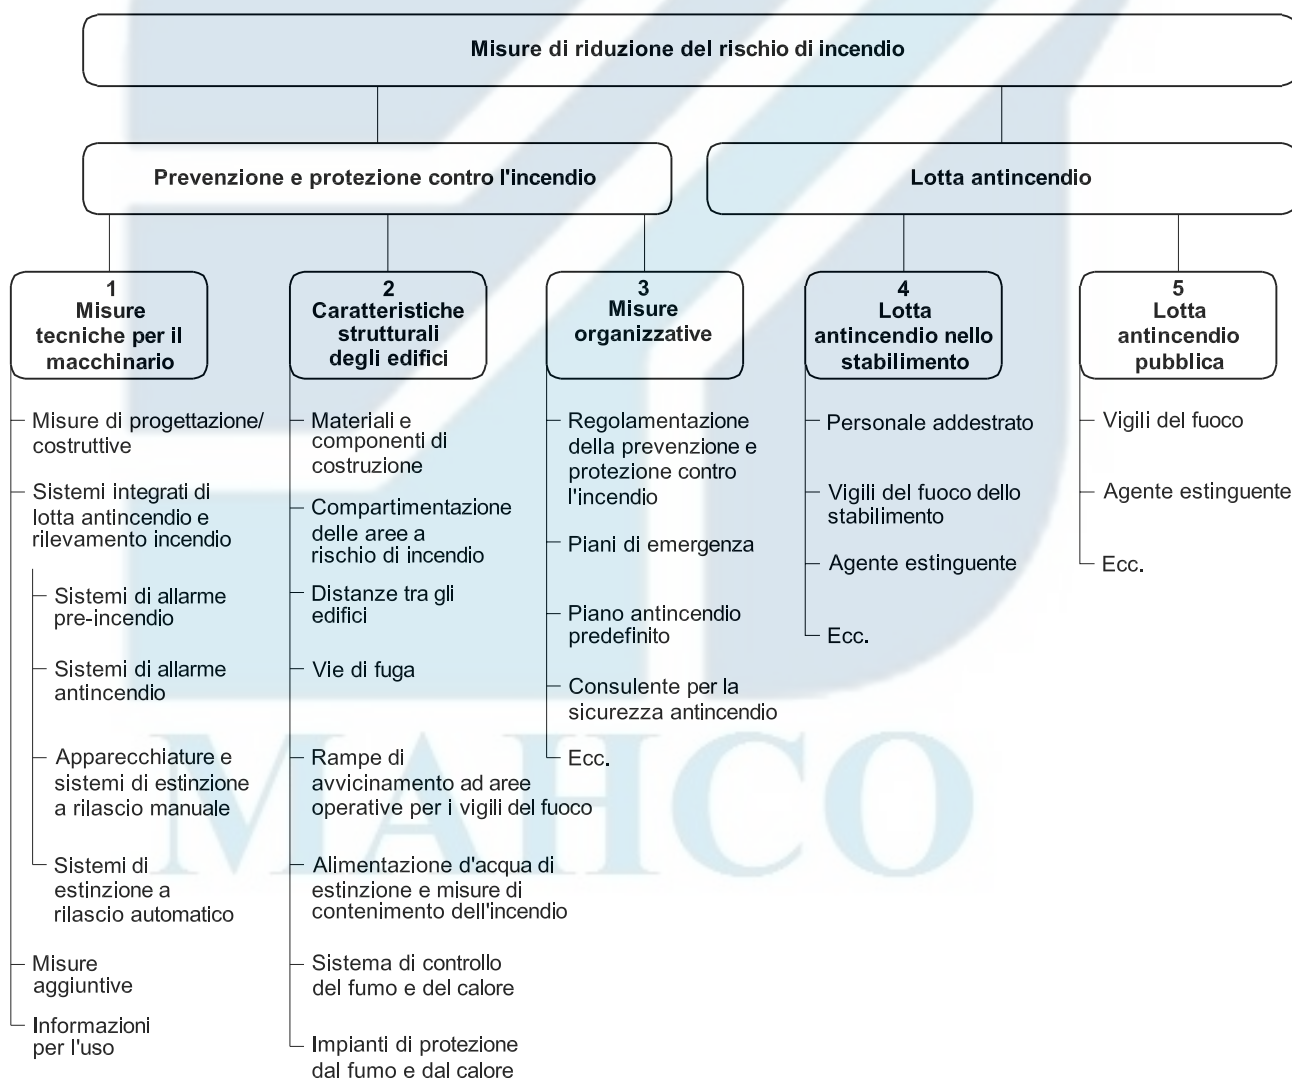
Misure di riduzione del rischio di incendio

Prevenzione e protezione contro l'incendio

Lotta antincendio

1
Misure tecniche per il macchinario

Misure di progettazione/costruttive

Sistemi integrati di lotta antincendio e rilevamento incendio

Sistemi di allarme pre-incendio

Sistemi di allarme antincendio

Apparecchiature e sistemi di estinzione a rilascio manuale

Sistemi di estinzione a rilascio automatico

Misure aggiuntive

Informazioni per l'uso

2
Caratteristiche strutturali degli edifici

Materiali e componenti di costruzione

Compartimentazione delle aree a rischio di incendio

Distanze tra gli edifici

Vie di fuga

Rampe di avvicinamento ad aree operative per i vigili del fuoco

Alimentazione d'acqua di estinzione e misure di contenimento dell'incendio

Sistema di controllo del fumo e del calore

Impianti di protezione dal fumo e dal calore

3
Misure organizzative

Regolamentazione della prevenzione e protezione contro l'incendio

Piani di emergenza

Piano antincendio predefinito

Consulente per la sicurezza antincendio

Ecc.

4
Lotta antincendio nello stabilimento

Personale addestrato

Vigili del fuoco dello stabilimento

Agente estinguente

Ecc.

5
Lotta antincendio pubblica

Vigili del fuoco

Agente estinguente

Ecc.

MAHCO